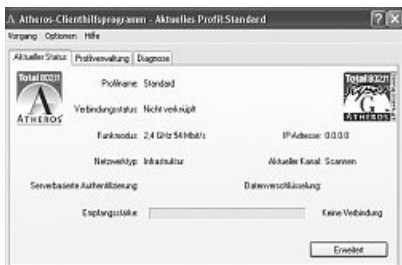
Atheros-Clienthilfsprogramm - Aktuelles Profil:Standard

Vorgang Optionen Hilfe

Aktueller Status Profilverwaltung Diagnose

Total 802.11

ATHEROS

Profilname: Standard

Verbindungsstatus: Nicht verknüpft

Funkmodus: 2,4 GHz 54 Mbit/s

IP-Adresse: 0.0.0.0

Netzwerktyp: Infrastruktur

Aktueller Kanal: Scannen

Serverbasierte Authentifizierung:

Datenverschlüsselung:

Empfangsstärke:

Keine Verbindung

Total 802.11

ATHEROS

Erweitert